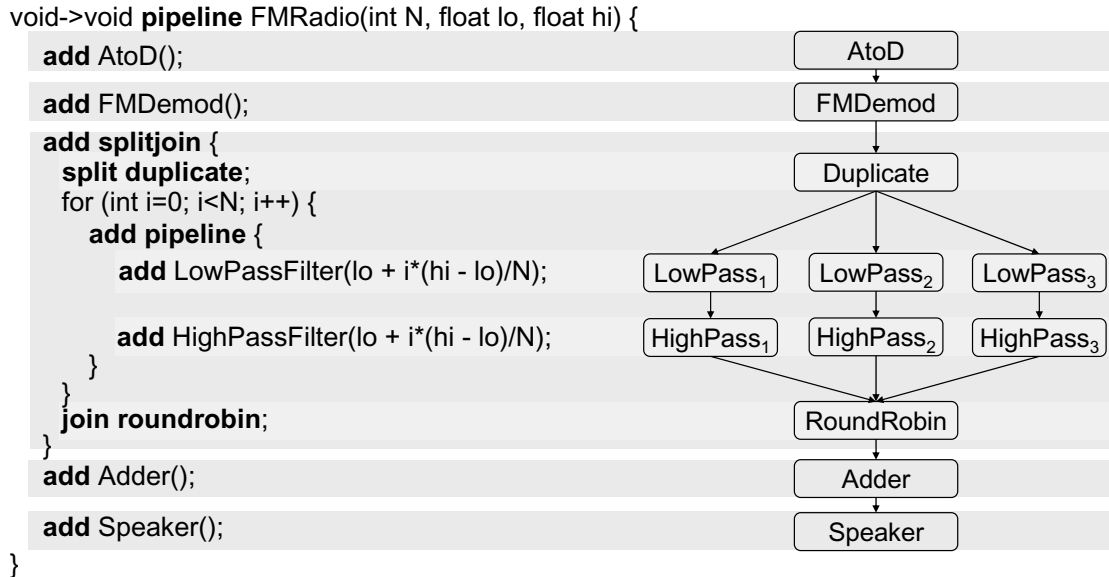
void->void pipeline FMRadio(int N, float lo, float hi) {
add AtoD();
add FMDemod();
add splitjoin {
split duplicate;
for (int i=0; i<N; i++) {
add pipeline {
add LowPassFilter(lo + i*(hi - lo)/N);
add HighPassFilter(lo + i*(hi - lo)/N);
}
}
join roundrobin;
}
add Adder();
add Speaker();
}

AtoD
FMDemod
Duplicate
LowPass$_1$
LowPass$_2$
LowPass$_3$
HighPass$_1$
HighPass$_2$
HighPass$_3$
RoundRobin
Adder
Speaker